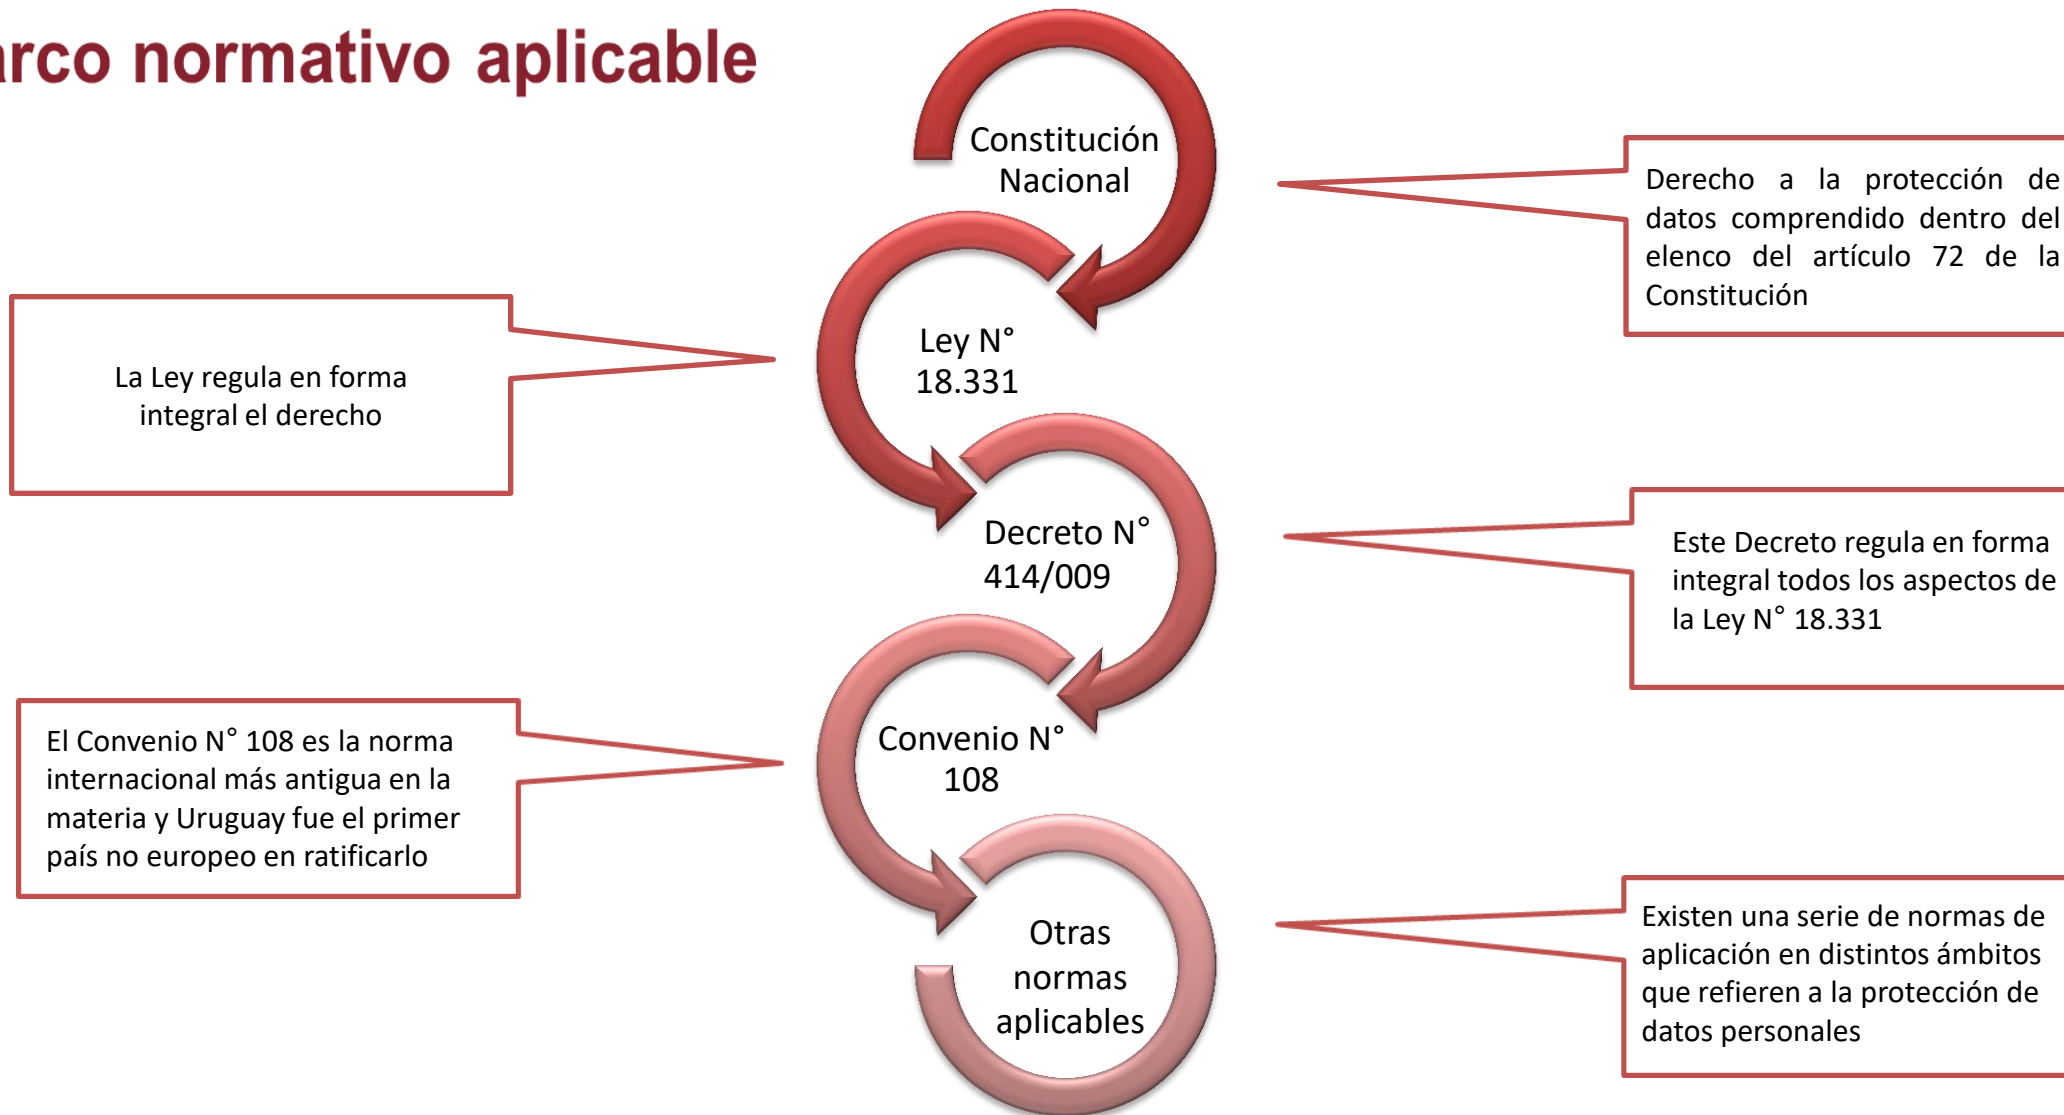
rco normativo aplicable

Constitución Nacional

Derecho a la protección de datos comprendido dentro del elenco del artículo 72 de la Constitución

Ley N° 18.331

La Ley regula en forma integral el derecho

Decreto N° 414/009

Este Decreto regula en forma integral todos los aspectos de la Ley N° 18.331

Convenio N° 108

El Convenio N° 108 es la norma internacional más antigua en la materia y Uruguay fue el primer país no europeo en ratificarlo

Otras normas aplicables

Existen una serie de normas de aplicación en distintos ámbitos que refieren a la protección de datos personales